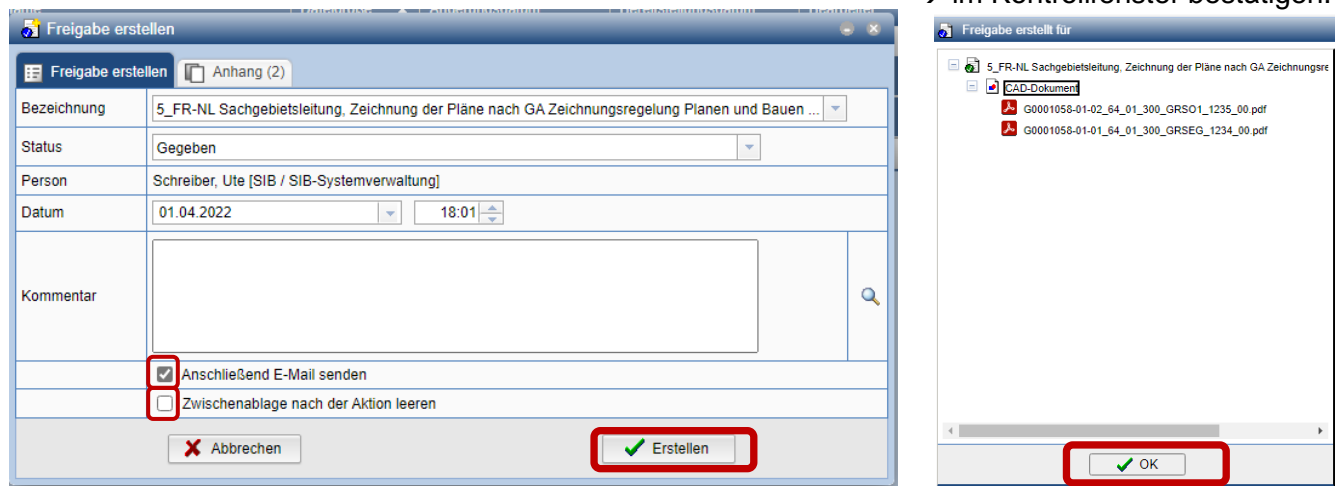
Freigabe erstellen

Freigabe erstellen | Anhang (2)

| | |
|---|---|
| Bezeichnung | 5_FR-NL Sachgebietsleitung, Zeichnung der Pläne nach GA Zeichnungsregelung Planen und Bauen ... |
| Status | Gegeben |
| Person | Schreiber, Ute [SIB / SIB-Systemverwaltung] |
| Datum | 01.04.2022 18:01 |
| Kommentar | |

Anschließend E-Mail senden

Zwischenablage nach der Aktion leeren

Abbrechen

Erstellen

➔ im Kontrollfenster bestätigen.

Freigabe erstellt für

5_FR-NL Sachgebietsleitung, Zeichnung der Pläne nach GA Zeichnungsre

CAD-Dokument

G0001058-01-02_64_01_300_GRSO1_1235_00.pdf

G0001058-01-01_64_01_300_GRSEG_1234_00.pdf

OK